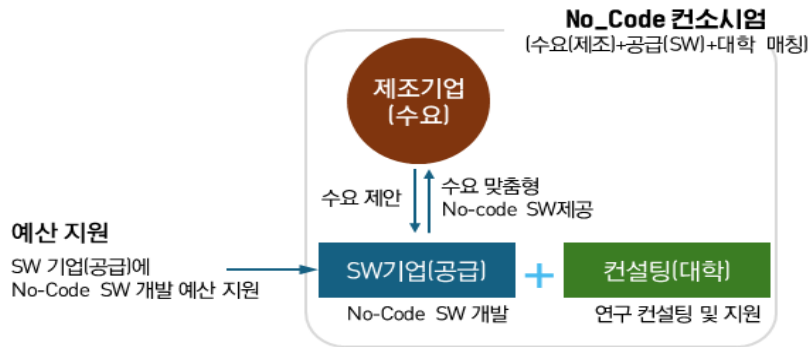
No_Code 컨소시엄
(수요(제조)+공급(SW)+대학 매칭)

제조기업
(수요)

수요 제안

수요 맞춤형
No-code SW제공

예산 지원

SW 기업(공급)에
No-Code SW 개발 예산 지원

SW기업(공급)

+

컨설팅(대학)

No-Code SW 개발

연구 컨설팅 및 지원